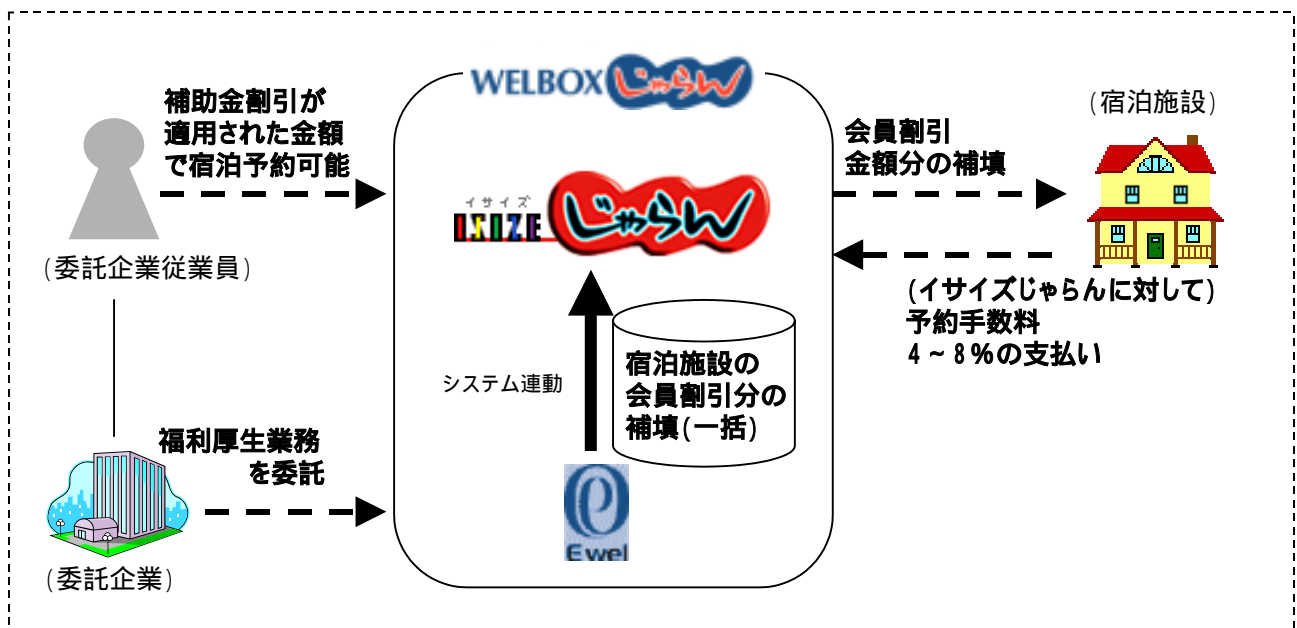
WELBOX じゃらん

補助金割引が
適用された金額
で宿泊予約可能

(委託企業従業員)

イサイズ
ISIZE じゃらん

会員割引
金額分の補填

(宿泊施設)

(イサイズじゃらんに対して)
予約手数料
4～8%の支払い

システム連動

宿泊施設の
会員割引分の
補填(一括)

福利厚生業務
を委託

Ewel

(委託企業)